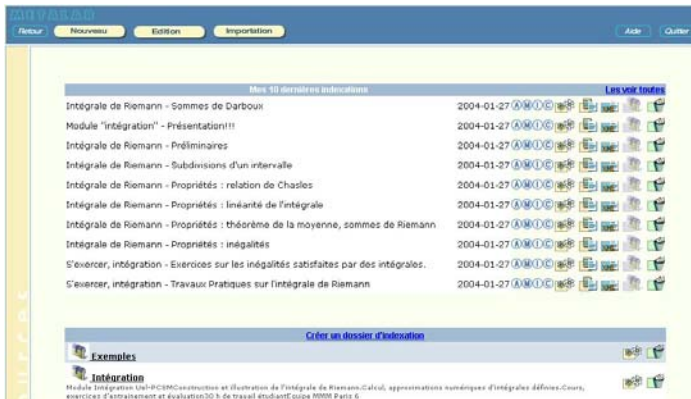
METALAB

Retour | Nouveau | Edition | Importation | Aide | Quitter

Mes 10 dernières indexations | Les voir toutes

Intégrale de Riemann - Sommes de Darboux 2004-01-27 A M I C

Module "intégration" - Présentation!!! 2004-01-27 A M I C

Intégrale de Riemann - Préliminaires 2004-01-27 A M I C

Intégrale de Riemann - Subdivisions d'un intervalle 2004-01-27 A M I C

Intégrale de Riemann - Propriétés : relation de Chasles 2004-01-27 A M I C

Intégrale de Riemann - Propriétés : linéarité de l'intégrale 2004-01-27 A M I C

Intégrale de Riemann - Propriétés : théorème de la moyenne, sommes de Riemann 2004-01-27 A M I C

Intégrale de Riemann - Propriétés : inégalités 2004-01-27 A M I C

S'exercer, intégration - Exercices sur les inégalités satisfaites par des intégrales. 2004-01-27 A M I C

S'exercer, intégration - Travaux Pratiques sur l'intégrale de Riemann 2004-01-27 A M I C

Créer un dossier d'indexation

Exemples

Intégration
Module Intégration Uel-PCSMConstruction et illustration de l'intégrale de Riemann.Calcul, approximations numériques d'intégrales définies.Cours, exercices d'entrainement et évaluation30 h de travail étudiantEquipe MMM Paris 6